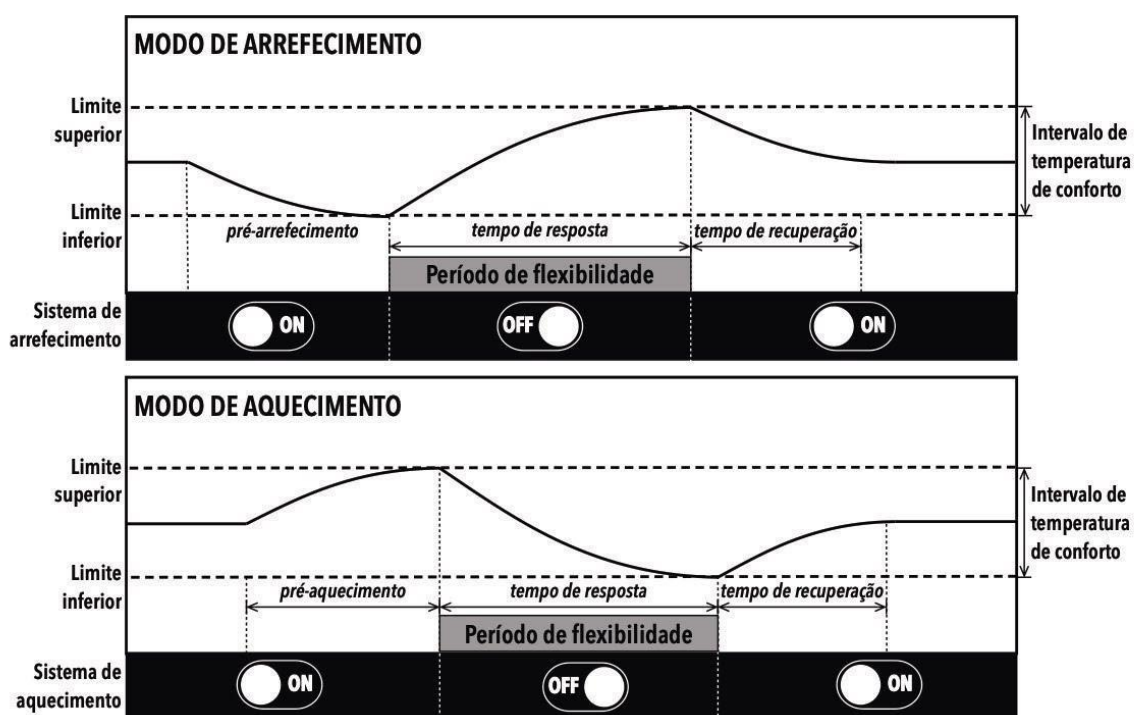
MODO DE ARREFECIMENTO

Limite superior

Limite inferior

Intervalo de temperatura de conforto

pré-arrefecimento

tempo de resposta

tempo de recuperação

Período de flexibilidade

Sistema de arrefecimento

ON

OFF

ON

MODO DE AQUECIMENTO

Limite superior

Limite inferior

Intervalo de temperatura de conforto

pré-aquecimento

tempo de resposta

tempo de recuperação

Período de flexibilidade

Sistema de aquecimento

ON

OFF

ON